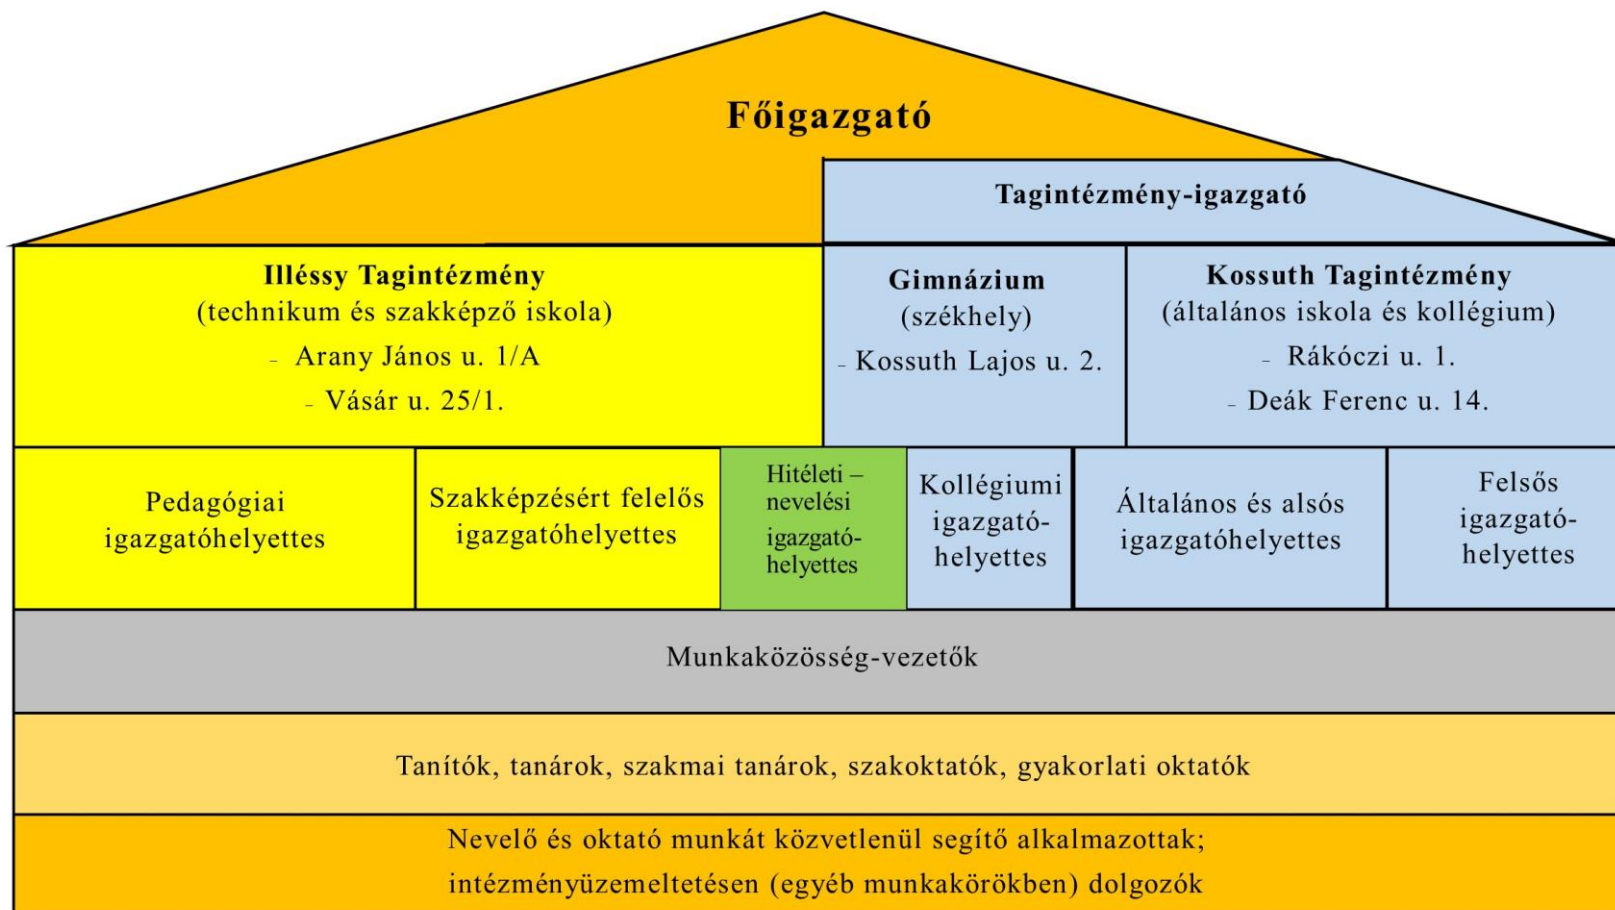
Főigazgató

Tagintézmény-igazgató

Illéssy Tagintézmény
(technikum és szakképző iskola)
- Arany János u. 1/A
- Vásár u. 25/1.

Gimnázium
(székhely)
- Kossuth Lajos u. 2.

Kossuth Tagintézmény
(általános iskola és kollégium)
- Rákóczi u. 1.
- Deák Ferenc u. 14.

Pedagógiai igazgatóhelyettes

Szakképzésért felelős igazgatóhelyettes

Hitéleti – nevelési igazgatóhelyettes

Kollégiumi igazgatóhelyettes

Általános és alsós igazgatóhelyettes

Felsős igazgatóhelyettes

Munkaközösség-vezetők

Tanítók, tanárok, szakmai tanárok, szakoktatók, gyakorlati oktatók

Nevelő és oktató munkát közvetlenül segítő alkalmazottak; intézményüzemeltetésen (egyéb munkakörökben) dolgozók